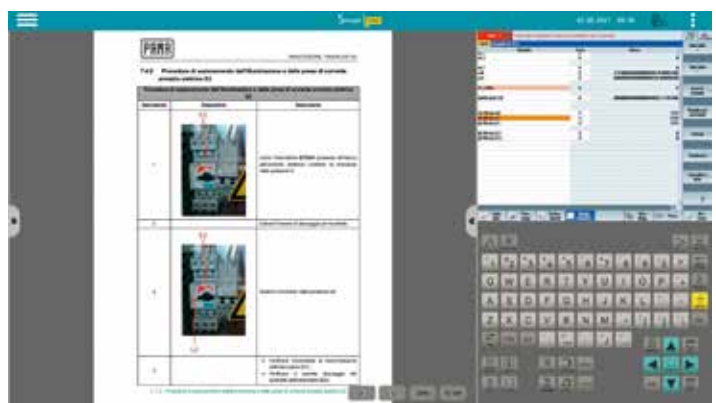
Smart

PAMA

7.4.5 Procedure di azionamento dell'illuminazione e delle prese di corrente presenti elettrica (IL)

| Operazione | Illustrazione | Descrizione |
|---|---|---|
| 1 | | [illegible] |
| 2 | | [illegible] |
| 3 | | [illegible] |
| 4 | | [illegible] |